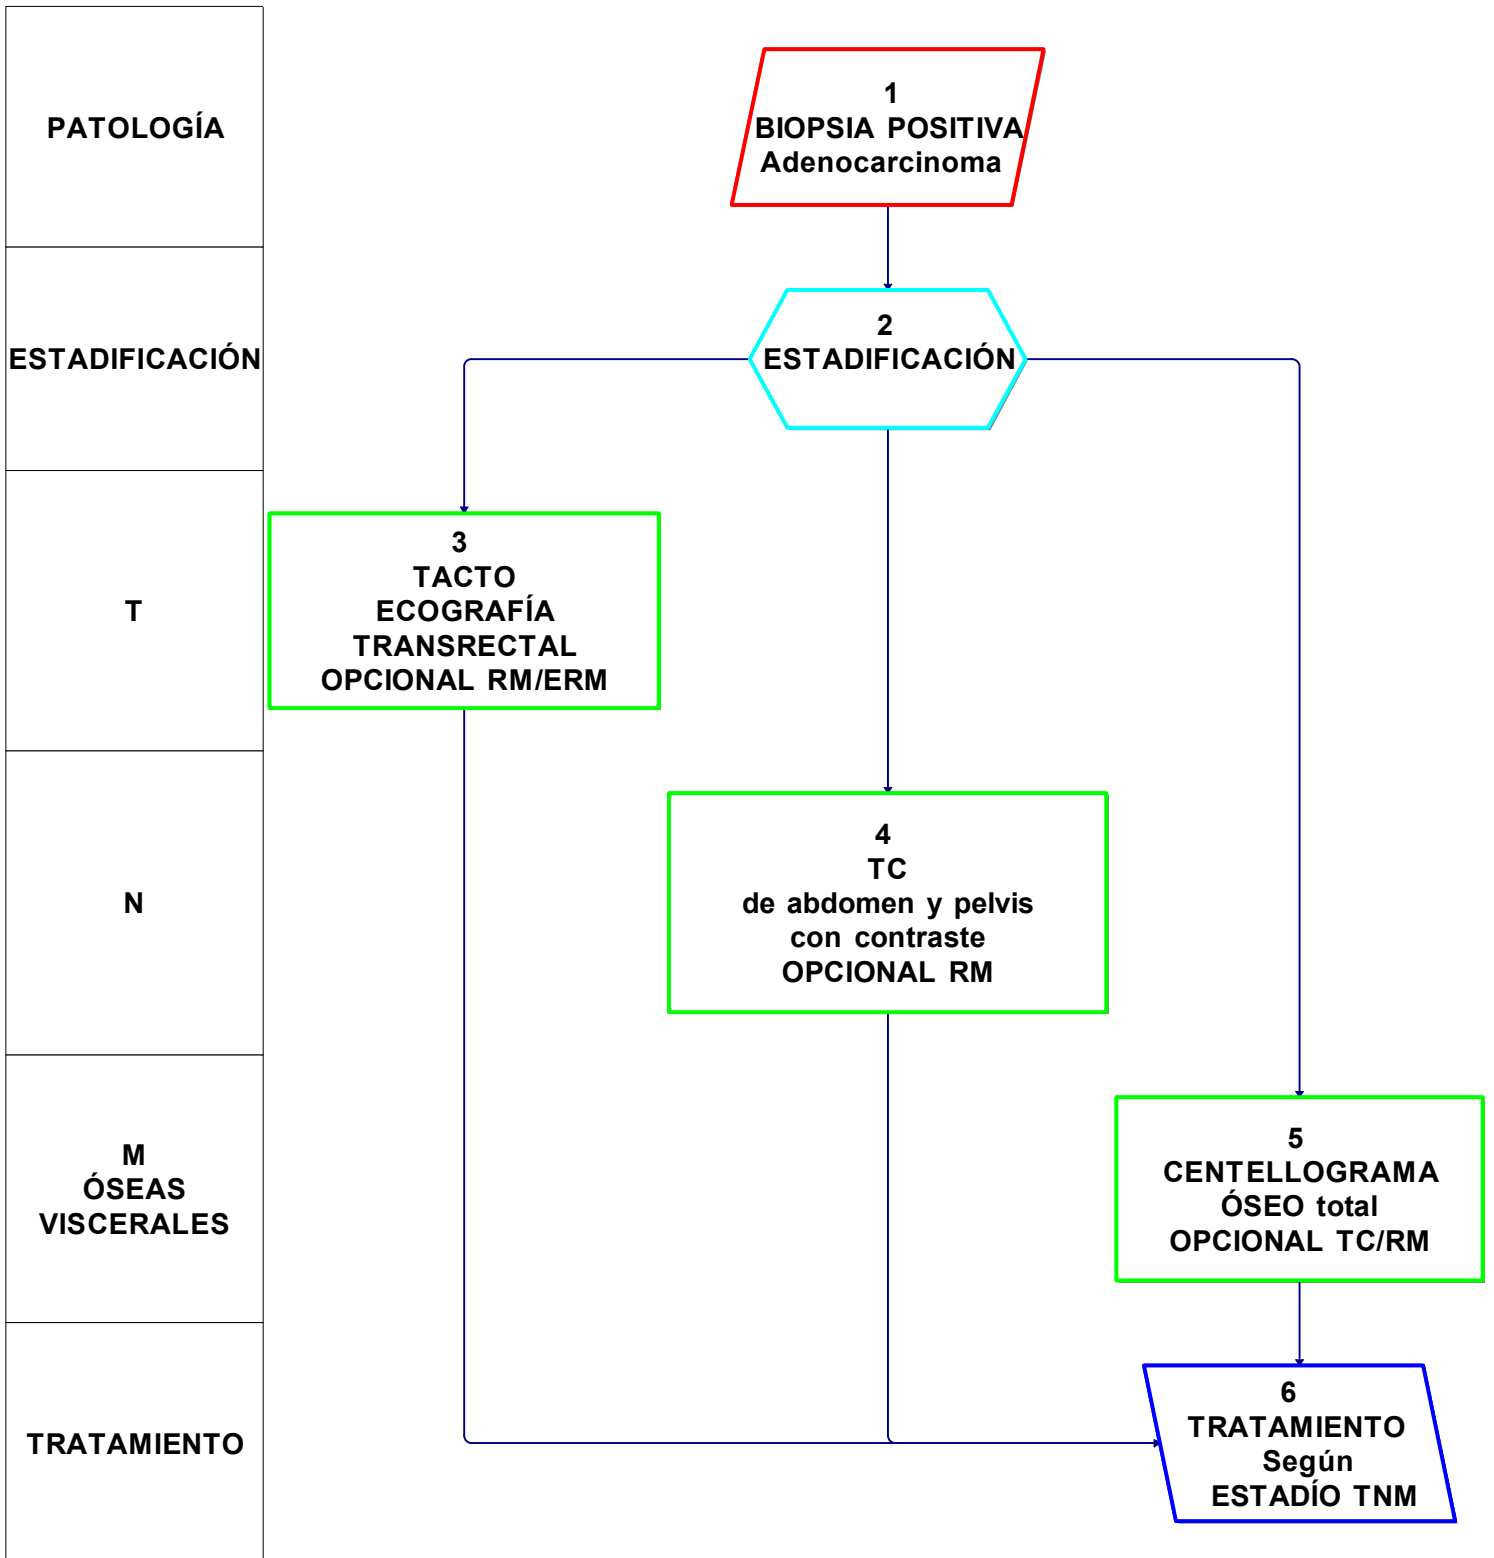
PATOLOGÍA

1
BIOPSIA POSITIVA
Adenocarcinoma

ESTADIFICACIÓN

2
ESTADIFICACIÓN

T

3
TACTO
ECOGRAFÍA
TRANSRECTAL
OPCIONAL RM/ERM

N

4
TC
de abdomen y pelvis
con contraste
OPCIONAL RM

M
ÓSEAS
VISCERALES

5
CENTELLOGRAMA
ÓSEO total
OPCIONAL TC/RM

TRATAMIENTO

6
TRATAMIENTO
Según
ESTADÍO TNM